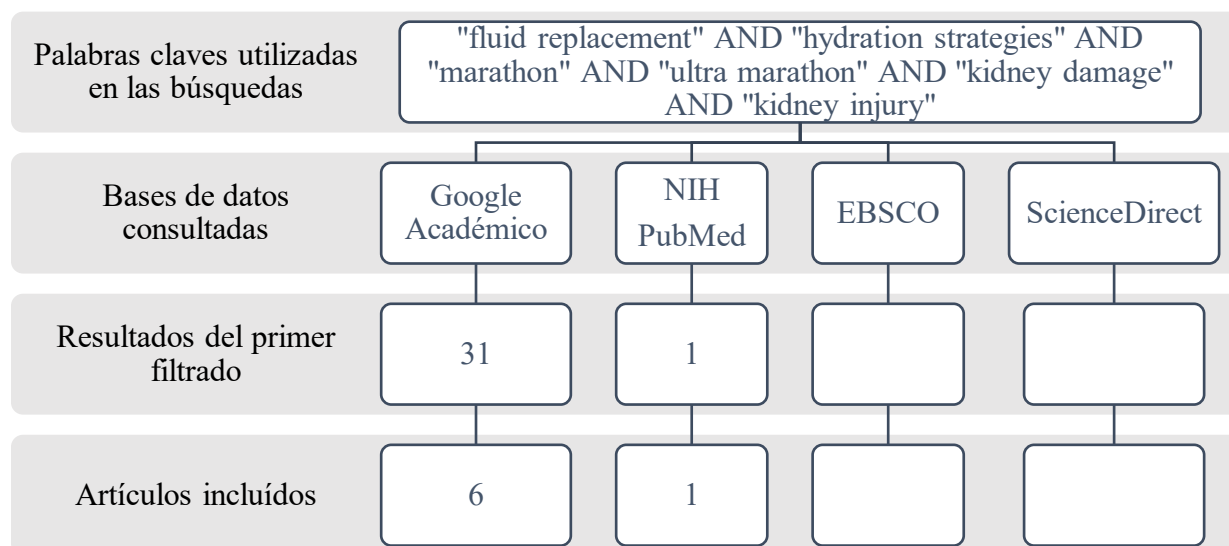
Palabras claves utilizadas en las búsquedas

"fluid replacement" AND "hydration strategies" AND "marathon" AND "ultra marathon" AND "kidney damage" AND "kidney injury"

Bases de datos consultadas

Google Académico

NIH PubMed

EBSCO

ScienceDirect

Resultados del primer filtrado

31

1

Artículos incluídos

6

1